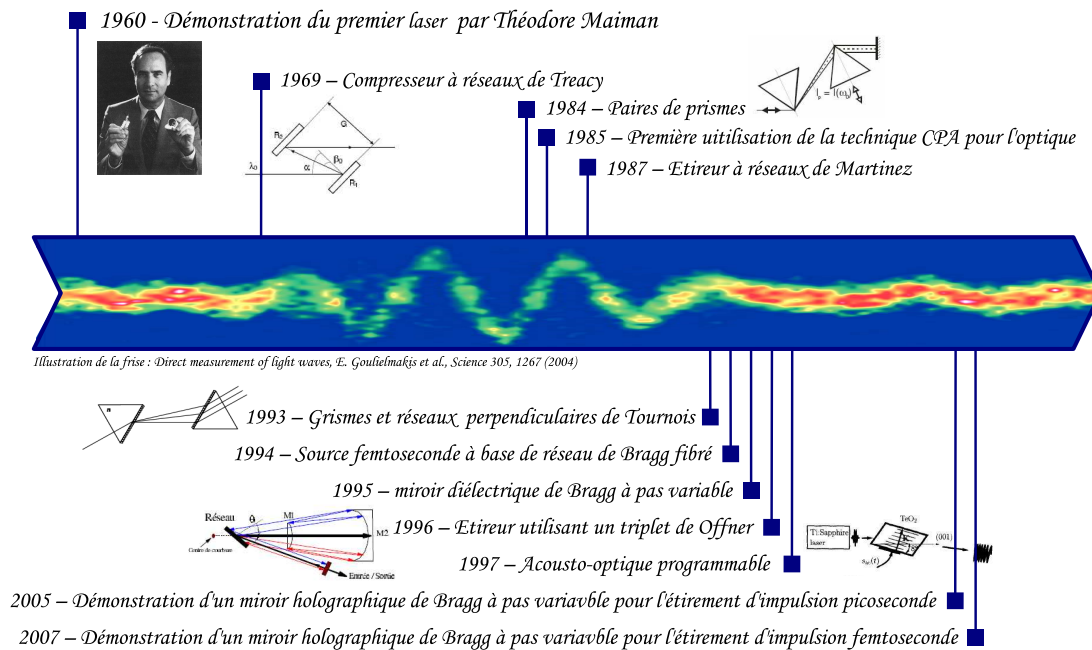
1960 - Démonstration du premier laser par Théodore Maiman

1969 – Compresseur à réseaux de Treacy

$R_2$

G

$\lambda_0$

$\beta_0$

$\alpha$

$R_1$

1984 – Paires de prismes

$l_g = f(\omega_0)$

1985 – Première uitilisation de la technique CPA pour l'optique

1987 – Etireur à réseaux de Martinez

Illustration de la frise : Direct measurement of light waves, E. Goulielmakis et al., Science 305, 1267 (2004)

1993 – Grismes et réseaux perpendiculaires de Tournois

1994 – Source femtoseconde à base de réseau de Bragg fibré

1995 – miroir diélectrique de Bragg à pas variable

Réseau

M1

M2

Centre de courbure

Entrée / Sortie

1996 – Etireur utilisant un triplet de Offner

Ti: Sapphire laser

$TeO_2$

(001)

$s_{ac}(t)$

1997 – Acousto-optique programmable

2005 – Démonstration d'un miroir holographique de Bragg à pas variavble pour l'étirement d'impulsion picoseconde

2007 – Démonstration d'un miroir holographique de Bragg à pas variavble pour l'étirement d'impulsion femtoseconde